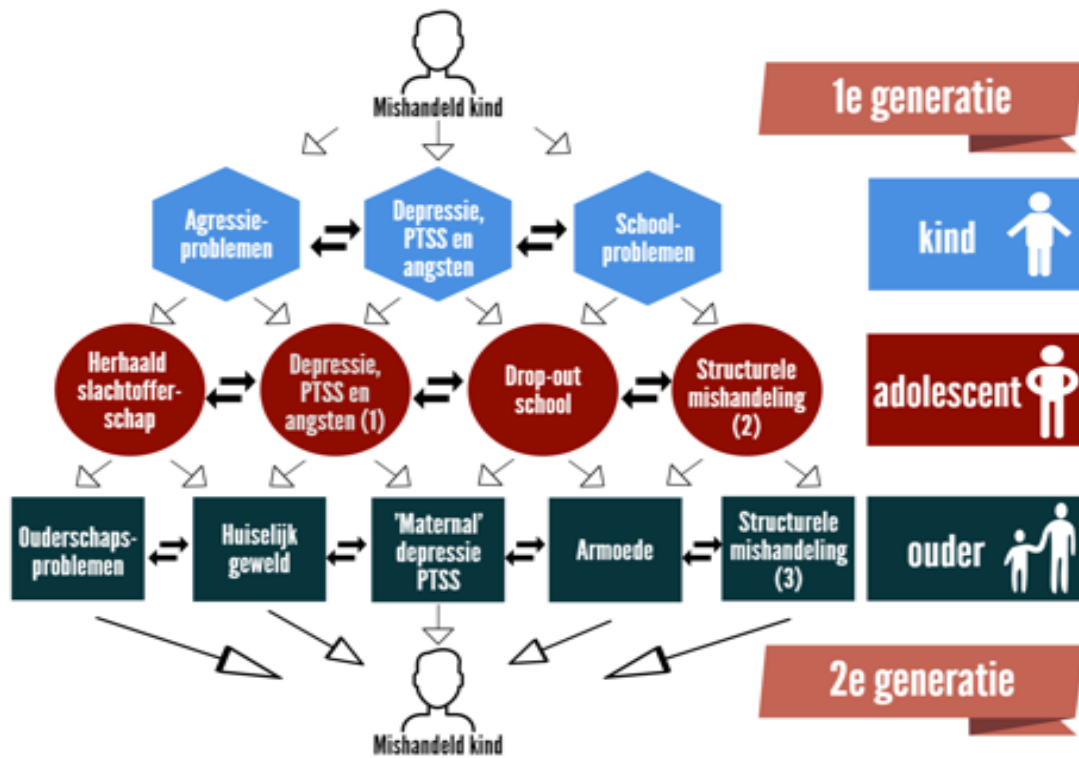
Mishandeld kind

1e generatie

Agressieproblemen

Depressie, PTSS en angsten

Schoolproblemen

kind

Herhaald slachtofferschap

Depressie, PTSS en angsten (1)

Drop-out school

Structurele mishandeling (2)

adolescent

Ouderschapsproblemen

Huiselijk geweld

'Maternal' depressie PTSS

Armoede

Structurele mishandeling (3)

ouder

2e generatie

Mishandeld kind